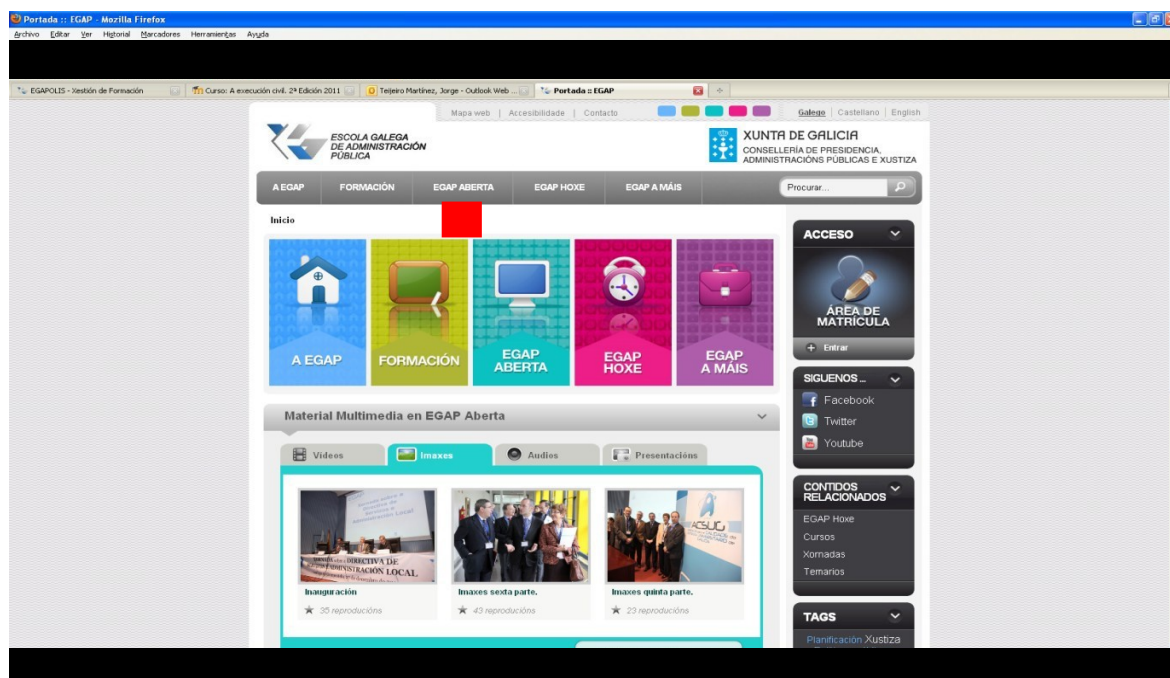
Portada :: EGAP - Mozilla Firefox
Archivo Editar Ver Historial Marcadores Herramientas Ayuda

EGAPOLIS - Xestión de Formación | Curso: A execución civil. 2ª Edición 2011 | Teijeiro Martínez, Jorge - Outlook Web ... | Portada :: EGAP | +

Mapa web | Accesibilidade | Contacto
Galego | Castellano | English

ESCOLA GALEGA DE ADMINISTRACIÓN PÚBLICA

XUNTA DE GALICIA
CONSELLERÍA DE PRESIDENCIA, ADMINISTRACIÓNS PÚBLICAS E XUSTIZA

A EGAP | FORMACIÓN | EGAP ABERTA | EGAP HOXE | EGAP A MÁIS
Procurar...

Inicio

A EGAP
FORMACIÓN
EGAP ABERTA
EGAP HOXE
EGAP A MÁIS

Material Multimedia en EGAP Aberta

Videos | Imaxes | Audios | Presentacións

DIRECTIVA DE ADMINISTRACIÓN LOCAL
Inauguración
35 reproducións

Imaxes sexta parte.
43 reproducións

Imaxes quinta parte.
23 reproducións

ACCESO
ÁREA DE MATRÍCULA
Entrar

SIGUENOS...
Facebook
Twitter
Youtube

CONTIDOS RELACIONADOS
EGAP Hoxe
Cursos
Xornadas
Temarios

TAGS
Planificación Xustiza